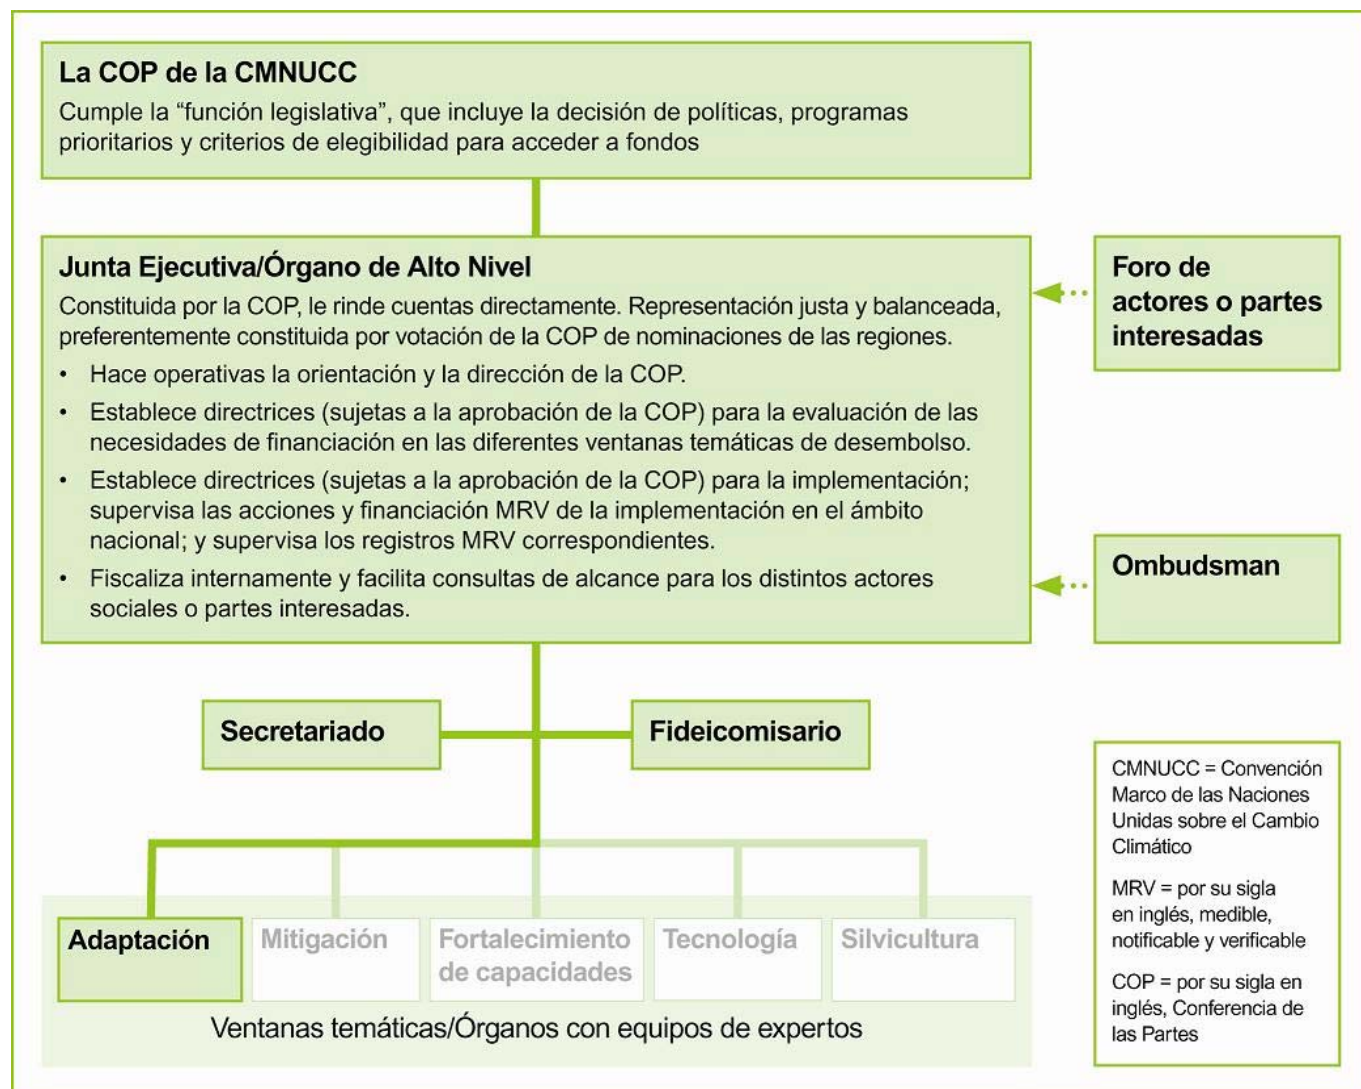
La COP de la CMNUCC
Cumple la "función legislativa", que incluye la decisión de políticas, programas prioritarios y criterios de elegibilidad para acceder a fondos

Junta Ejecutiva/Órgano de Alto Nivel
Constituida por la COP, le rinde cuentas directamente. Representación justa y balanceada, preferentemente constituida por votación de la COP de nominaciones de las regiones.
• Hace operativas la orientación y la dirección de la COP.
• Establece directrices (sujetas a la aprobación de la COP) para la evaluación de las necesidades de financiación en las diferentes ventanas temáticas de desembolso.
• Establece directrices (sujetas a la aprobación de la COP) para la implementación; supervisa las acciones y financiación MRV de la implementación en el ámbito nacional; y supervisa los registros MRV correspondientes.
• Fiscaliza internamente y facilita consultas de alcance para los distintos actores sociales o partes interesadas.

Foro de actores o partes interesadas

Ombudsman

Secretariado

Fideicomisario

Adaptación

Mitigación

Fortalecimiento de capacidades

Tecnología

Silvicultura

Ventanas temáticas/Órganos con equipos de expertos

CMNUCC = Convención Marco de las Naciones Unidas sobre el Cambio Climático

MRV = por su sigla en inglés, medible, notificable y verificable

COP = por su sigla en inglés, Conferencia de las Partes